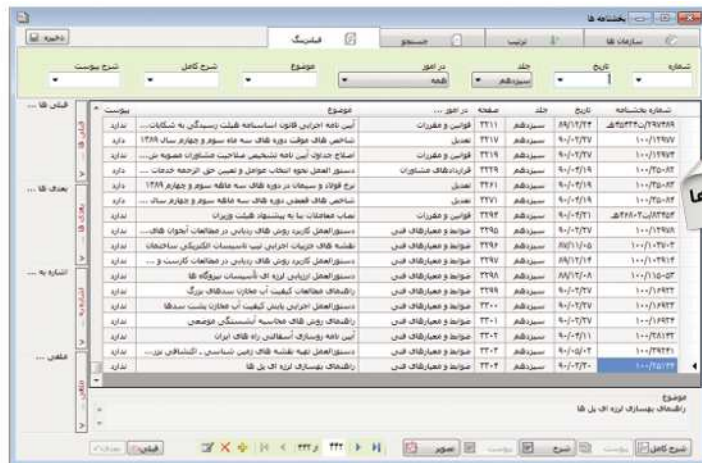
بخشنامه ها

سازمان ها | ترتیب | جستجو | فهرست | ذخیره

شماره | تاریخ | جلد | در امور | موضوع | شرح کامل | شرح پیوست

سیزدهم | همه

| شماره بخشنامه | تاریخ | جلد | صفحه | در امور ... | موضوع | پیوست |
|---|---|---|---|---|---|---|
| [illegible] | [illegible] | سیزدهم | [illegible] | قوانین و مقررات | آیین نامه اجرایی قانون اساسنامه هیئت رسیدگی به شکایات ... | ندارد |
| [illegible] | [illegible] | سیزدهم | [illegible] | تعدیل | شاخص های موقت دوره های سه ماه سوم و چهارم سال ۱۳۸۹ | ندارد |
| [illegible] | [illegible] | سیزدهم | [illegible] | قوانین و مقررات | اصلاح جداول آیین نامه تشخیص صلاحیت مشاوران مصوبه ش... | ندارد |
| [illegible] | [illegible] | سیزدهم | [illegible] | قراردادهای مشاوران | دستورالعمل نحوه انتخاب عوامل و تعیین حق الزحمه خدمات ... | ندارد |
| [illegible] | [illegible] | سیزدهم | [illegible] | تعدیل | نرخ فولاد و سیمان در دوره های سه ماهه سوم و چهارم ۱۳۸۹ | ندارد |
| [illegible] | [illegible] | سیزدهم | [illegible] | تعدیل | شاخص های قطعی دوره های سه ماهه سوم و چهارم سال ... | ندارد |
| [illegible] | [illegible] | سیزدهم | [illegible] | قوانین و مقررات | نصاب معاملات بنا به پیشنهاد هیئت وزیران | ندارد |
| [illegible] | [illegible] | سیزدهم | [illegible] | ضوابط و معیارهای فنی | دستورالعمل کاربرد روش های ردیابی در مطالعات آبخوان های ... | ندارد |
| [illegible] | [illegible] | سیزدهم | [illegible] | ضوابط و معیارهای فنی | نقشه های جزئیات اجرایی تیپ تاسیسات الکتریکی ساختمان | ندارد |
| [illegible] | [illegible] | سیزدهم | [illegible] | ضوابط و معیارهای فنی | دستورالعمل کاربرد روش های ردیابی در مطالعات کارست و ... | ندارد |
| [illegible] | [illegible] | سیزدهم | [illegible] | ضوابط و معیارهای فنی | دستورالعمل ارزیابی لرزه ای تاسیسات نیروگاه ها | ندارد |
| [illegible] | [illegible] | سیزدهم | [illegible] | ضوابط و معیارهای فنی | راهنمای مطالعات کیفیت آب مخازن سدهای بزرگ | ندارد |
| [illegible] | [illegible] | سیزدهم | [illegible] | ضوابط و معیارهای فنی | دستورالعمل پایش کیفیت آب مخازن پشت سدها | ندارد |
| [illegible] | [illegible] | سیزدهم | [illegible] | ضوابط و معیارهای فنی | راهنمای روش های محاسبه آبشستگی موضعی | ندارد |
| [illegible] | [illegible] | سیزدهم | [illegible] | ضوابط و معیارهای فنی | آیین نامه روسازی آسفالتی راه های ایران | ندارد |
| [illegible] | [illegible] | سیزدهم | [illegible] | ضوابط و معیارهای فنی | دستورالعمل تهیه نقشه های زمین شناسی ، اکتشافی نیز ... | ندارد |
| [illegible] | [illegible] | سیزدهم | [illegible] | ضوابط و معیارهای فنی | راهنمای بهسازی لرزه ای پل ها | ندارد |

قبلی ها ... | بعدی ها ... | اشاره به ... | ملغی ...

موضوع
راهنمای بهسازی لرزه ای پل ها

شرح کامل | پیوست | شرح | پیوست | تصویر | ۴۲۲ | قبلی | بعدی